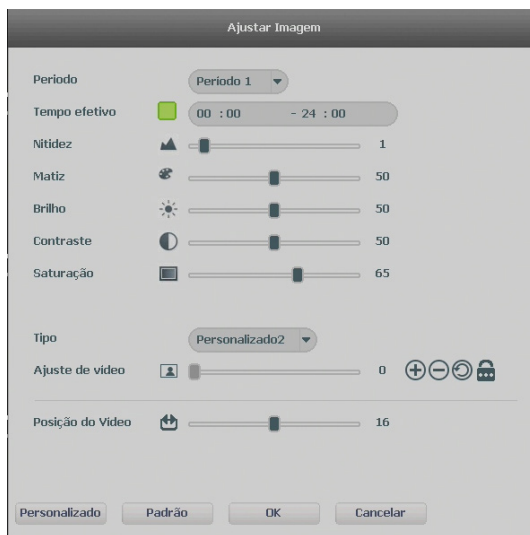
Ajustar Imagem

Periodo | Periodo 1

Tempo efetivo | 00 : 00 - 24 : 00

Nitidez | 1

Matiz | 50

Brilho | 50

Contraste | 50

Saturação | 65

Tipo | Personalizado2

Ajuste de vídeo | 0

Posição do Video | 16

Personalizado | Padrão | OK | Cancelar